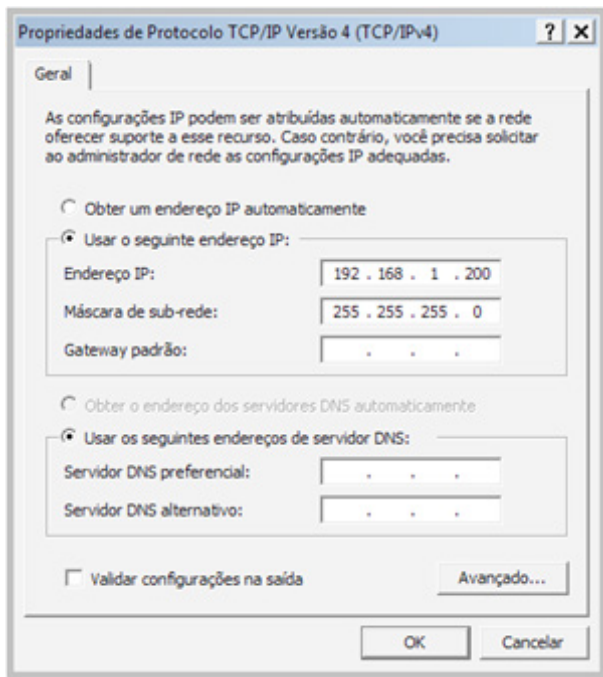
Propriedades de Protocolo TCP/IP Versão 4 (TCP/IPv4) ? X

Geral

As configurações IP podem ser atribuídas automaticamente se a rede oferecer suporte a esse recurso. Caso contrário, você precisa solicitar ao administrador de rede as configurações IP adequadas.

Obter um endereço IP automaticamente

Usar o seguinte endereço IP:

Endereço IP: 192 . 168 . 1 . 200

Máscara de sub-rede: 255 . 255 . 255 . 0

Gateway padrão: . . .

Obter o endereço dos servidores DNS automaticamente

Usar os seguintes endereços de servidor DNS:

Servidor DNS preferencial: . . .

Servidor DNS alternativo: . . .

Validar configurações na saída

Avançado...

OK

Cancelar